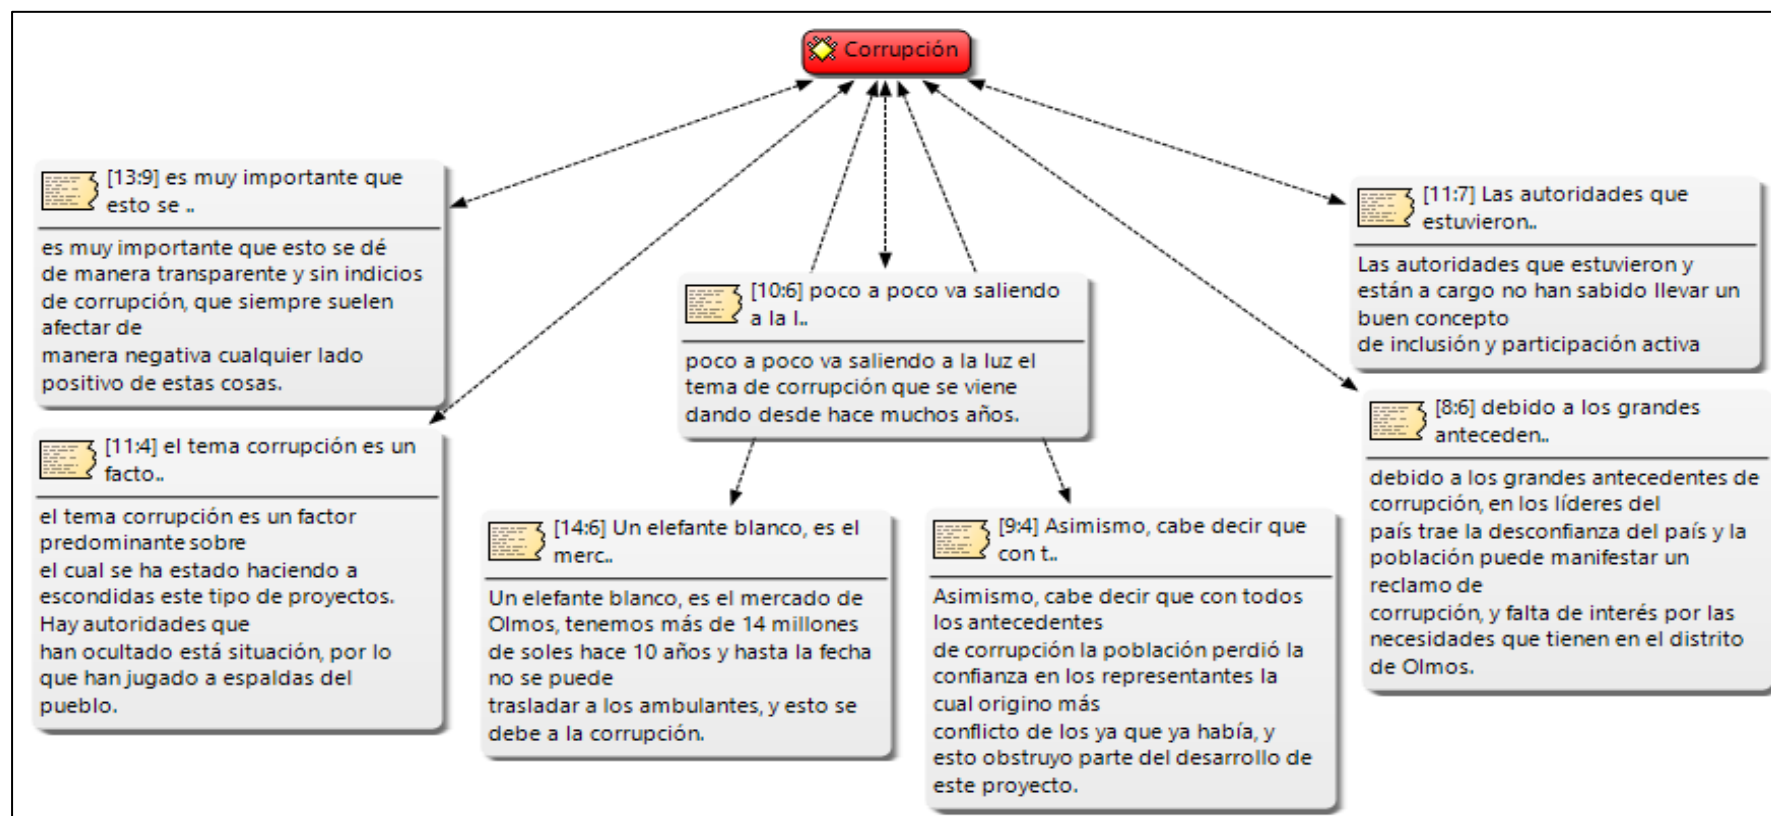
Corrupción

[13:9] es muy importante que esto se ..

es muy importante que esto se dé de manera transparente y sin indicios de corrupción, que siempre suelen afectar de
manera negativa cualquier lado positivo de estas cosas.

[10:6] poco a poco va saliendo a la l..

poco a poco va saliendo a la luz el tema de corrupción que se viene dando desde hace muchos años.

[11:7] Las autoridades que estuvieron..

Las autoridades que estuvieron y están a cargo no han sabido llevar un buen concepto
de inclusión y participación activa

[11:4] el tema corrupción es un facto..

el tema corrupción es un factor predominante sobre
el cual se ha estado haciendo a escondidas este tipo de proyectos.
Hay autoridades que
han ocultado está situación, por lo que han jugado a espaldas del pueblo.

[14:6] Un elefante blanco, es el merc..

Un elefante blanco, es el mercado de Olmos, tenemos más de 14 millones de soles hace 10 años y hasta la fecha no se puede
trasladar a los ambulantes, y esto se debe a la corrupción.

[9:4] Asimismo, cabe decir que con t..

Asimismo, cabe decir que con todos los antecedentes
de corrupción la población perdió la confianza en los representantes la cual origino más
conflicto de los ya que ya había, y esto obstruyo parte del desarrollo de este proyecto.

[8:6] debido a los grandes anteceden..

debido a los grandes antecedentes de corrupción, en los líderes del
país trae la desconfianza del país y la población puede manifestar un reclamo de
corrupción, y falta de interés por las necesidades que tienen en el distrito de Olmos.